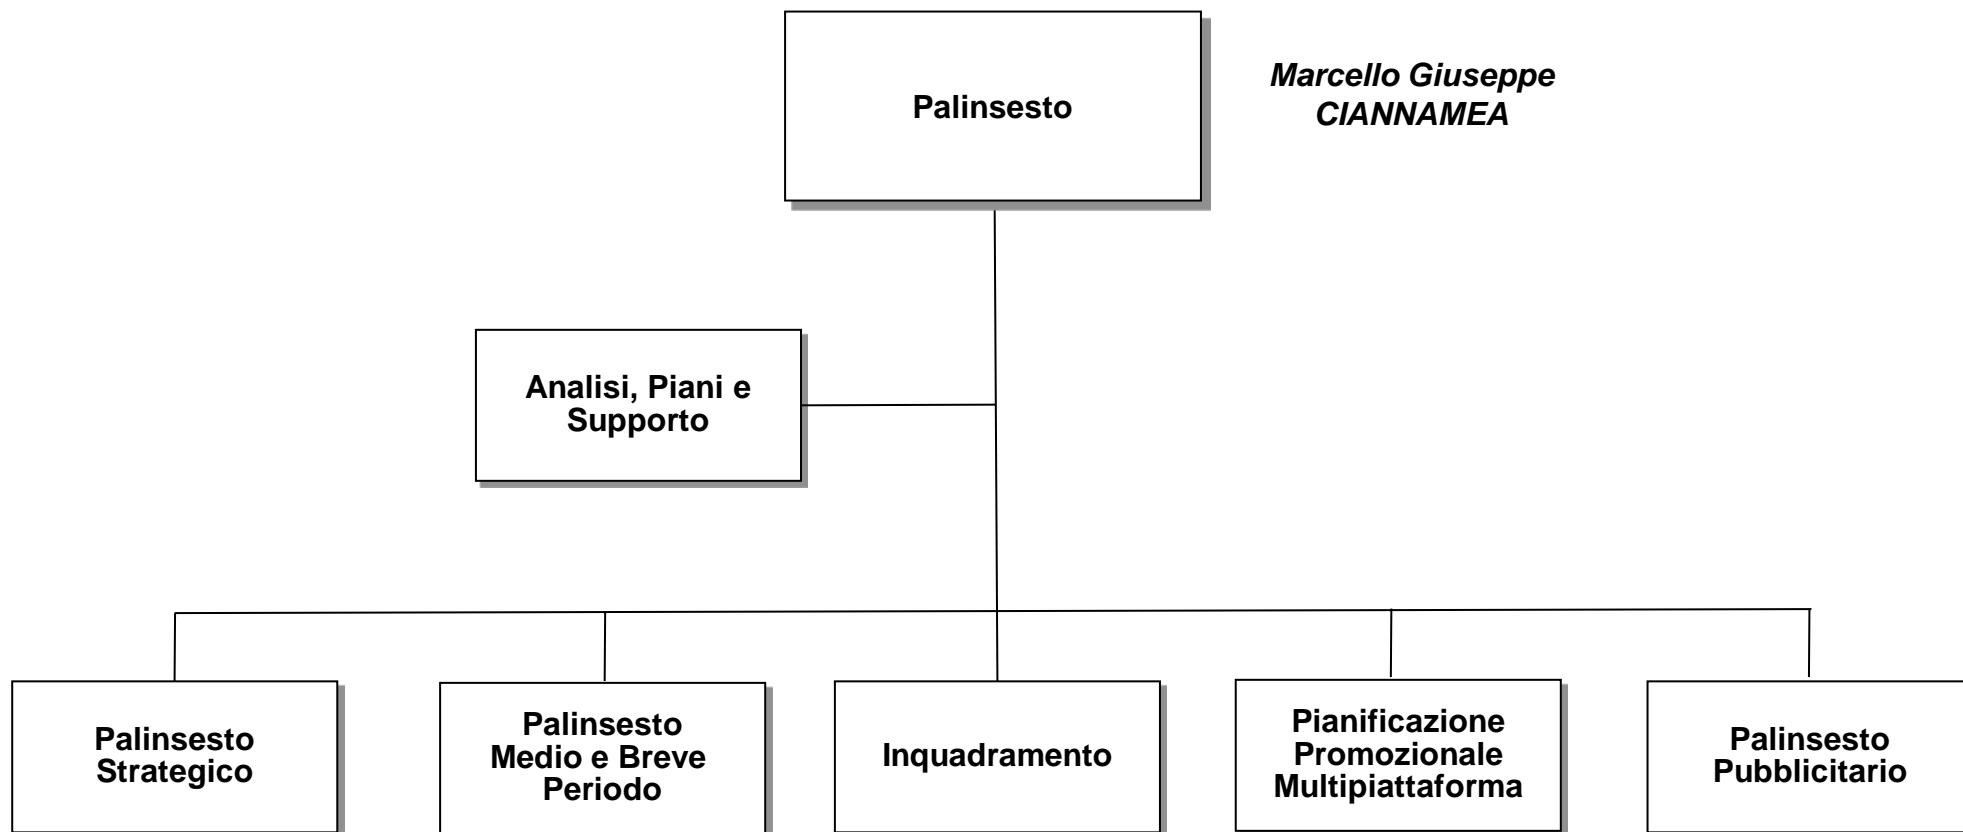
Palinsesto

Marcello Giuseppe CIANNAMEA

Analisi, Piani e Supporto

Palinsesto Strategico

Palinsesto Medio e Breve Periodo

Inquadramento

Pianificazione Promozionale Multipiattaforma

Palinsesto Pubblicitario